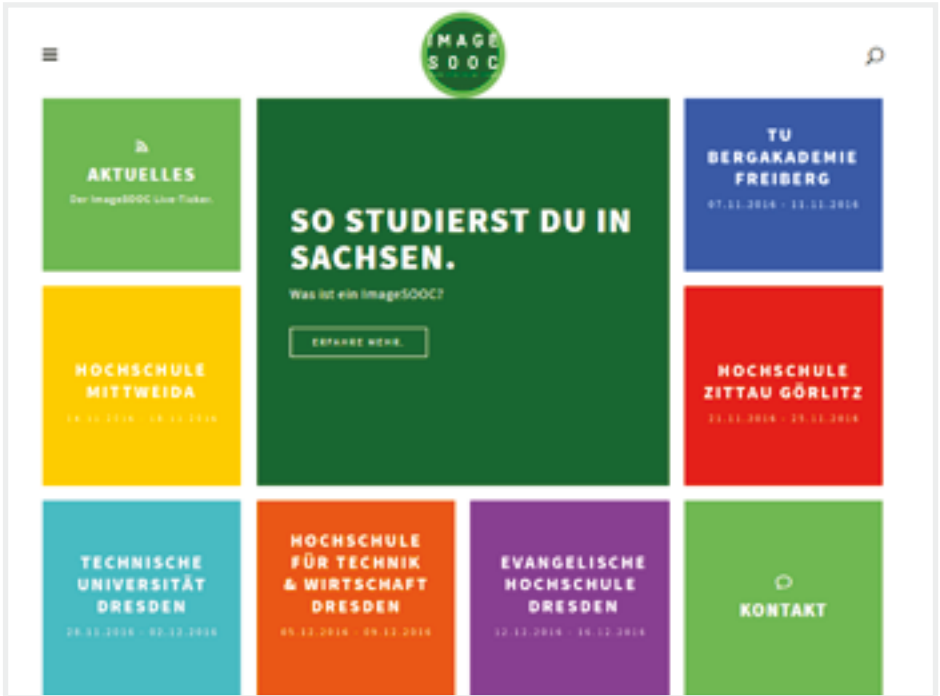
IMAGE SOOC

AKTUELLES

Der ImageSOOC Live-Ticker.

SO STUDIERST DU IN SACHSEN.

Was ist ein ImageSOOC?

ERFAHRE MEHR.

TU BERGAKADEMIE FREIBERG

07.11.2016 - 11.11.2016

HOCHSCHULE MITTWEIDA

14.11.2016 - 18.11.2016

HOCHSCHULE ZITTAU GÖRLITZ

21.11.2016 - 25.11.2016

TECHNISCHE UNIVERSITÄT DRESDEN

28.11.2016 - 02.12.2016

HOCHSCHULE FÜR TECHNIK & WIRTSCHAFT DRESDEN

05.12.2016 - 09.12.2016

EVANGELISCHE HOCHSCHULE DRESDEN

12.12.2016 - 16.12.2016

KONTAKT